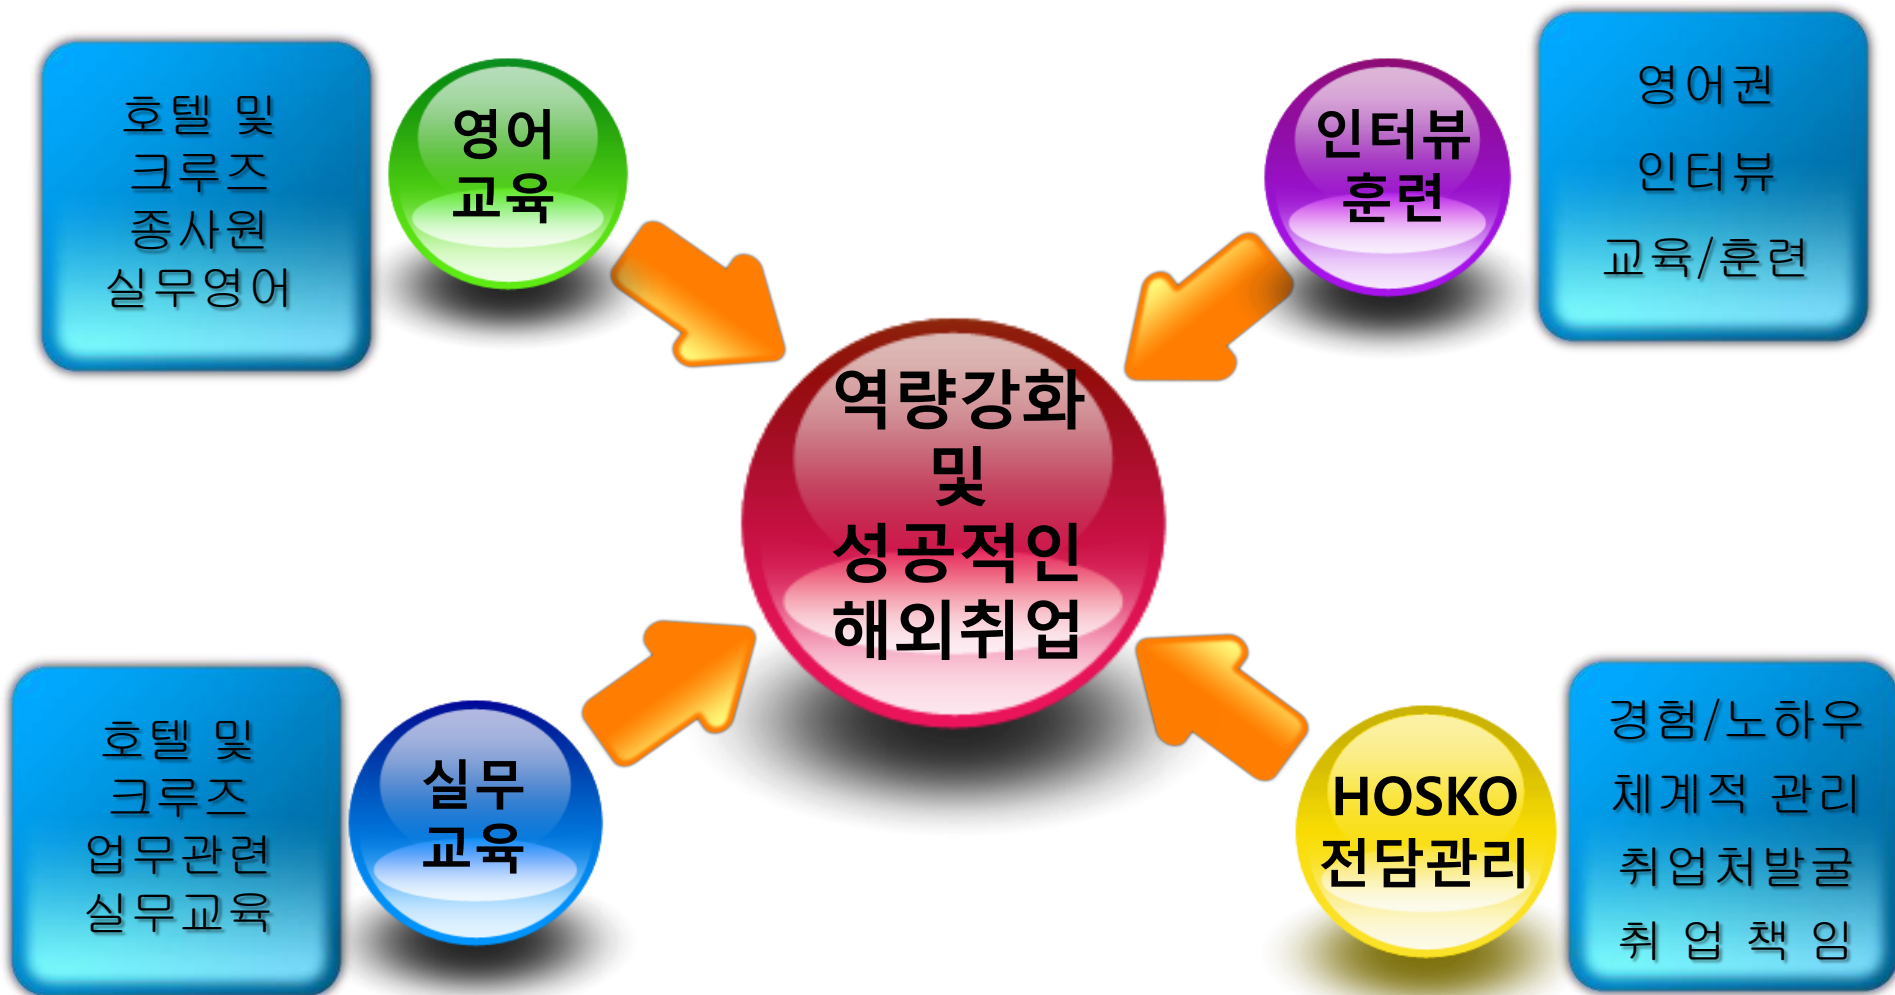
호텔 및
크루즈
종사원
실무영어

영어
교육

인터뷰
훈련

영어권
인터뷰
교육/훈련

역량강화
및
성공적인
해외취업

호텔 및
크루즈
업무관련
실무교육

실무
교육

HOSKO
전담관리

경험/노하우
체계적 관리
취업처발굴
취 업 책 임